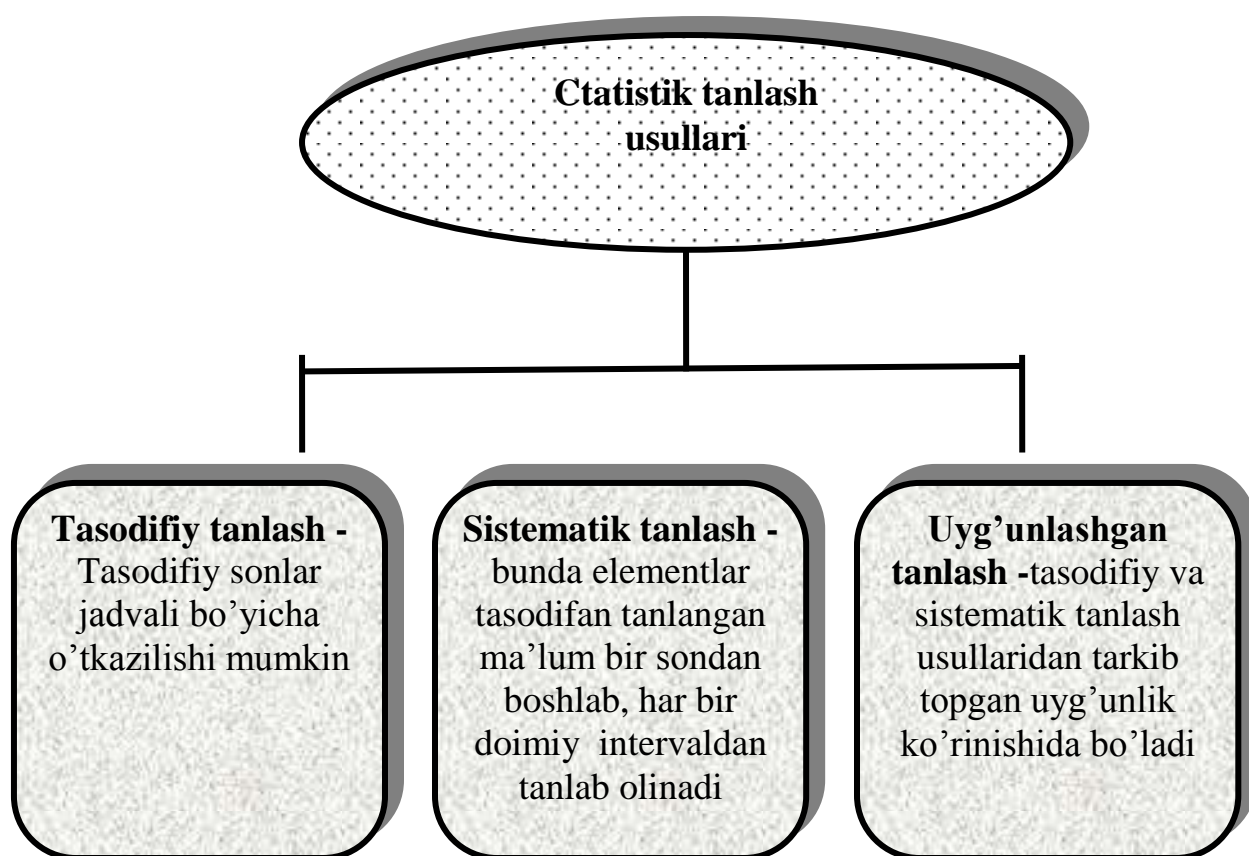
Ctatistik tanlash usullari

Tasodifiy tanlash - Tasodifiy sonlar jadvali bo'yicha o'tkazilishi mumkin

Sistematik tanlash - bunda elementlar tasodifan tanlangan ma'lum bir sondan boshlab, har bir doimiy intervaldan tanlab olinadi

Uyg'unlashgan tanlash -tasodifiy va sistematik tanlash usullaridan tarkib topgan uyg'unlik ko'rinishida bo'ladi